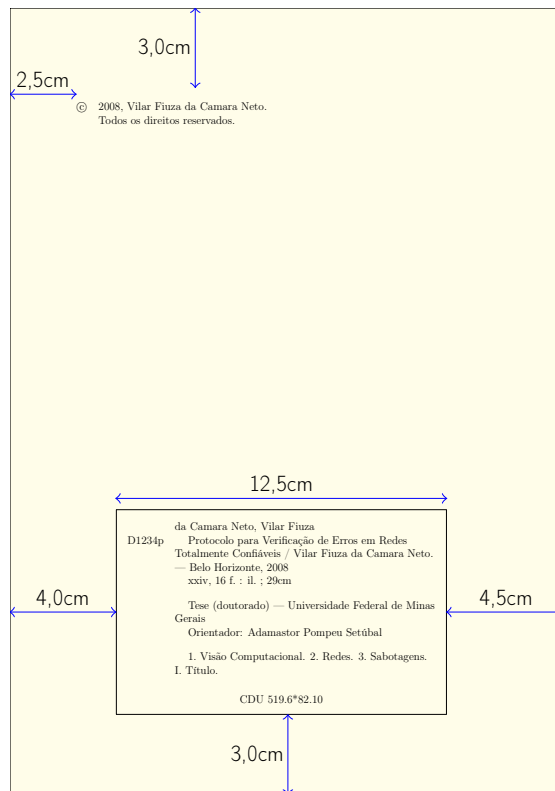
3,0cm

2,5cm

© 2008, Vilar Fiuza da Camara Neto.
Todos os direitos reservados.

12,5cm

4,0cm

4,5cm

D1234p

da Camara Neto, Vilar Fiuza
Protocolo para Verificação de Erros em Redes Totalmente Confiáveis / Vilar Fiuza da Camara Neto. — Belo Horizonte, 2008
xxiv, 16 f. : il. ; 29cm

Tese (doutorado) — Universidade Federal de Minas Gerais
Orientador: Adamastor Pompeu Setúbal

1. Visão Computacional. 2. Redes. 3. Sabotagens. I. Título.

CDU 519.6*82.10

3,0cm